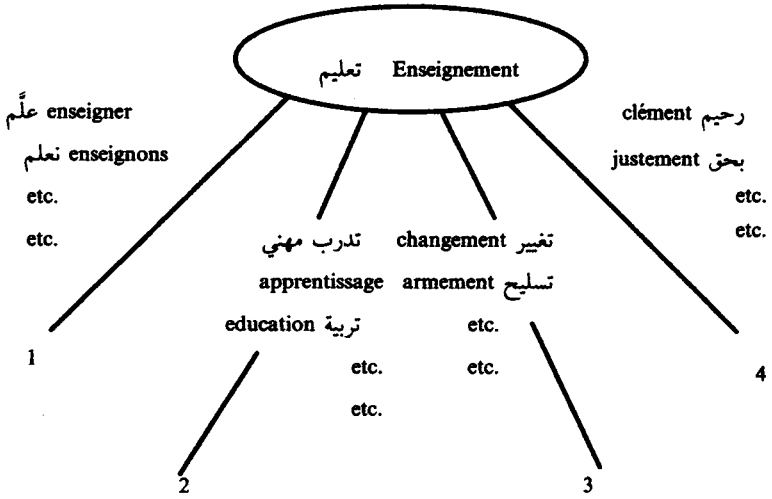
Enseignement تعليم

enseigner علّم
enseignons نعلم
etc.
etc.

1

تدرب مهني
apprentissage
education تربية
etc.
etc.

2

changement تغيير
armement تسليح
etc.
etc.

3

clément رحيم
justement بحق
etc.
etc.

4